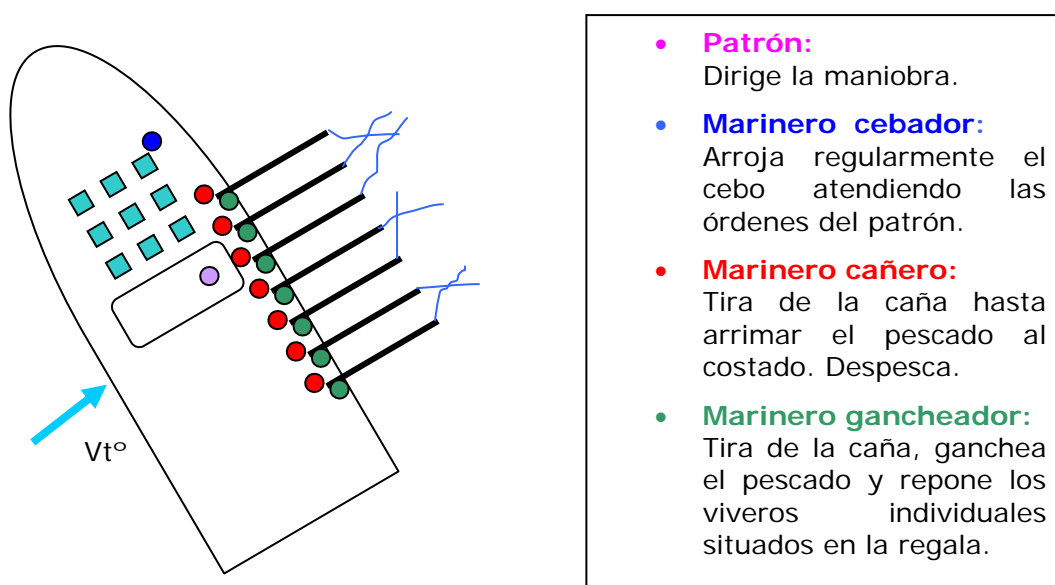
Vtº

- **Patrón:**
Dirige la maniobra.
- **Marinero cebador:**
Arroja regularmente el cebo atendiendo las órdenes del patrón.
- **Marinero cañero:**
Tira de la caña hasta arrimar el pescado al costado. Despesca.
- **Marinero gancheador:**
Tira de la caña, ganchea el pescado y repone los viveros individuales situados en la regala.